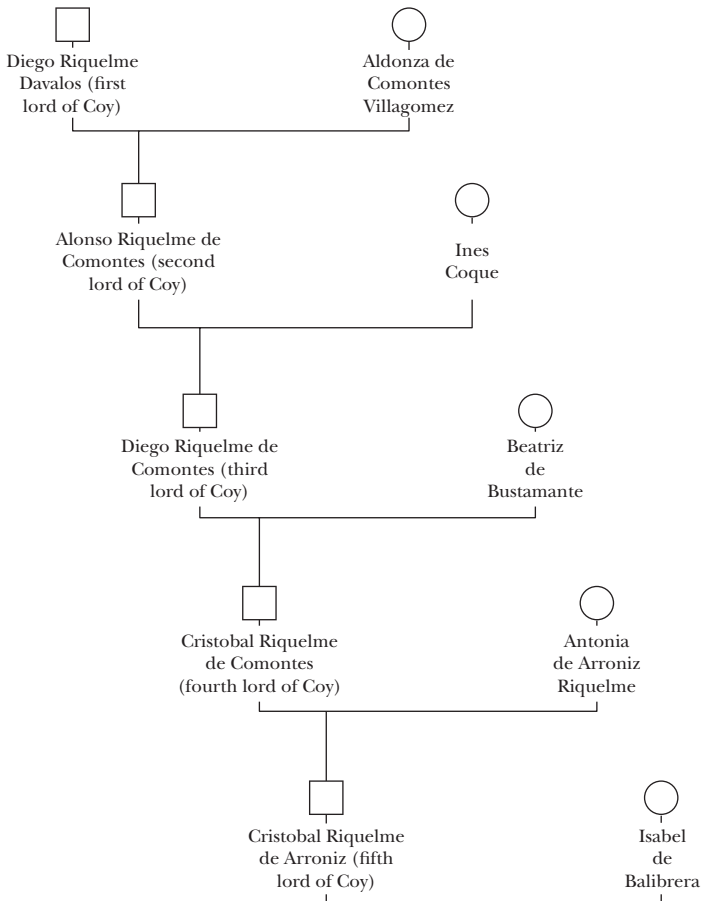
Diego Riquelme Davalos (first lord of Coy)

Aldonza de Comontes Villagomez

Alonso Riquelme de Comontes (second lord of Coy)

Ines Coque

Diego Riquelme de Comontes (third lord of Coy)

Beatriz de Bustamante

Cristobal Riquelme de Comontes (fourth lord of Coy)

Antonia de Arroniz Riquelme

Cristobal Riquelme de Arroniz (fifth lord of Coy)

Isabel de Balibrera